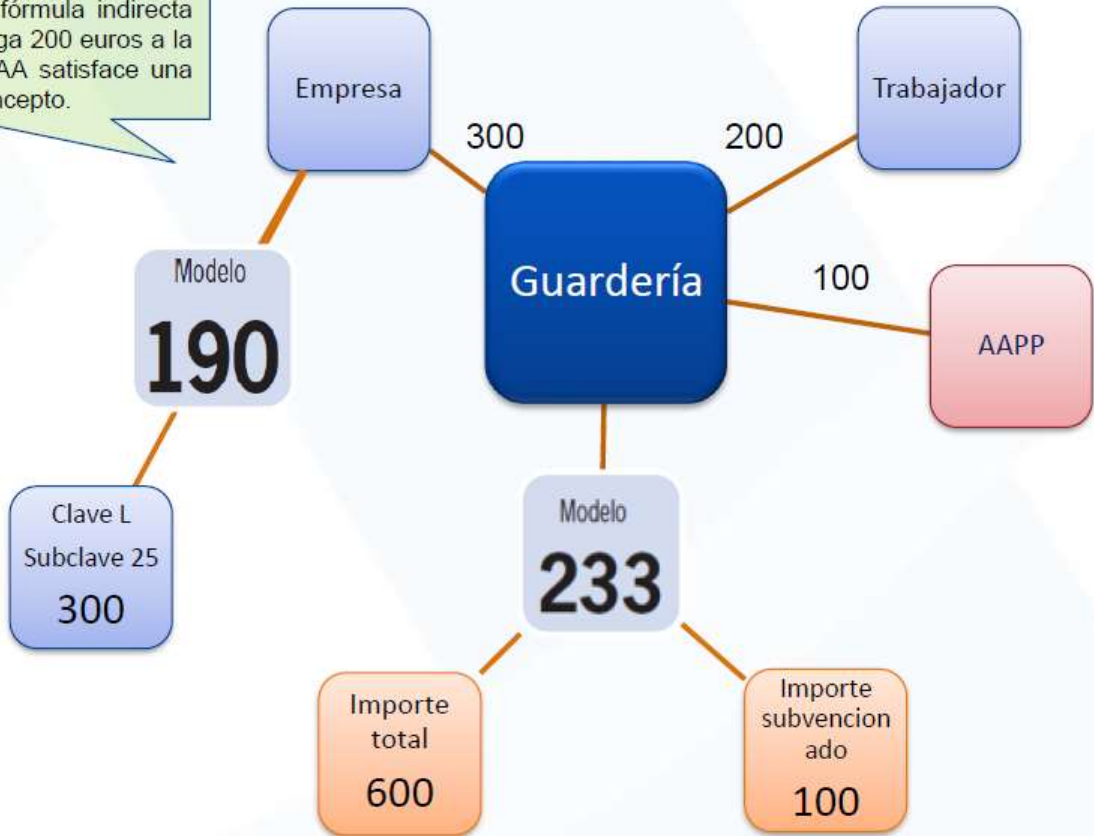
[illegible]fórmula indirecta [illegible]ga 200 euros a la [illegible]AA satisface una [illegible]cepto.

Empresa

Trabajador

300

200

Guardería

100

AAPP

Modelo
190

Clave L
Subclave 25
300

Modelo
233

Importe total
600

Importe subvencion ado
100